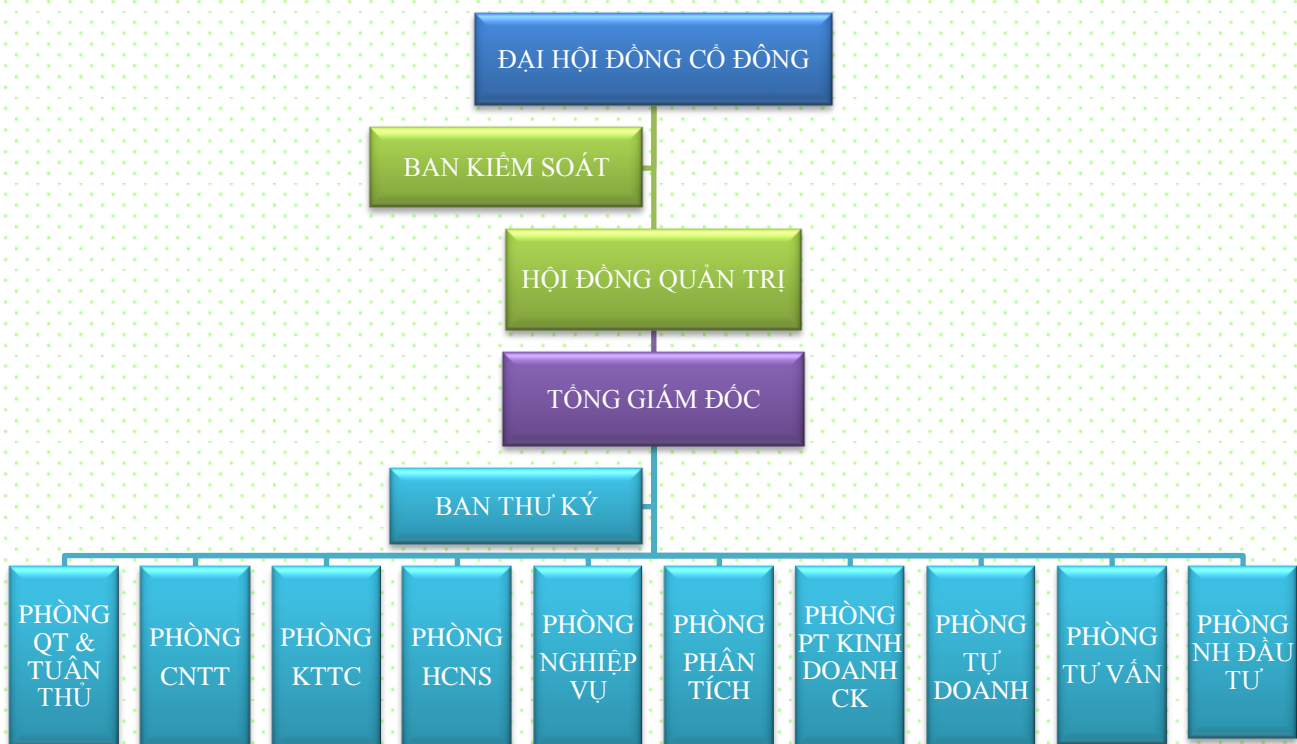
ĐẠI HỘI ĐỒNG CỔ ĐÔNG

BAN KIỂM SOÁT

HỘI ĐỒNG QUẢN TRỊ

TỔNG GIÁM ĐỐC

BAN THƯ KÝ

PHÒNG QT & TUÂN THỦ

PHÒNG CNTT

PHÒNG KTTC

PHÒNG HCNS

PHÒNG NGHIỆP VỤ

PHÒNG PHÂN TÍCH

PHÒNG PT KINH DOANH CK

PHÒNG TỰ DOANH

PHÒNG TƯ VẤN

PHÒNG NH ĐẦU TƯ